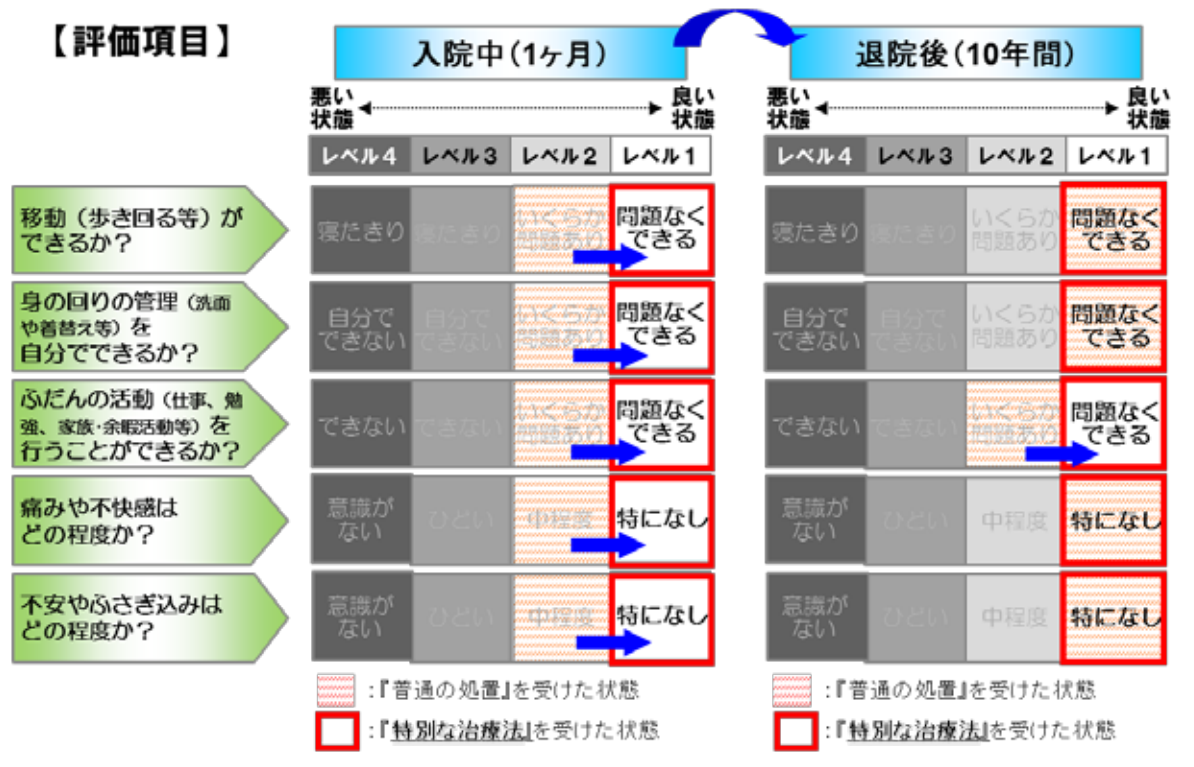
【評価項目】

入院中（1ヶ月）

悪い状態 良い状態

| レベル4 | レベル3 | レベル2 | レベル1 |
|---|---|---|---|
| 寝たきり | 寝たきり | いくらか問題あり | 問題なくできる |
| 自分でできない | 自分でできない | いくらか問題あり | 問題なくできる |
| できない | できない | いくらか問題あり | 問題なくできる |
| 意識がない | ひどい | 中程度 | 特になし |
| 意識がない | ひどい | 中程度 | 特になし |

退院後（10年間）

悪い状態 良い状態

| レベル4 | レベル3 | レベル2 | レベル1 |
|---|---|---|---|
| 寝たきり | 寝たきり | いくらか問題あり | 問題なくできる |
| 自分でできない | 自分でできない | いくらか問題あり | 問題なくできる |
| できない | できない | いくらか問題あり | 問題なくできる |
| 意識がない | ひどい | 中程度 | 特になし |
| 意識がない | ひどい | 中程度 | 特になし |

移動（歩き回る等）ができるか？

身の回りの管理（洗面や着替え等）を自分でできるか？

ふだんの活動（仕事、勉強、家族・余暇活動等）を行うことができるか？

痛みや不快感はどの程度か？

不安やふさぎ込みはどの程度か？

：『普通の処置』を受けた状態

：『特別な治療法』を受けた状態

：『普通の処置』を受けた状態

：『特別な治療法』を受けた状態